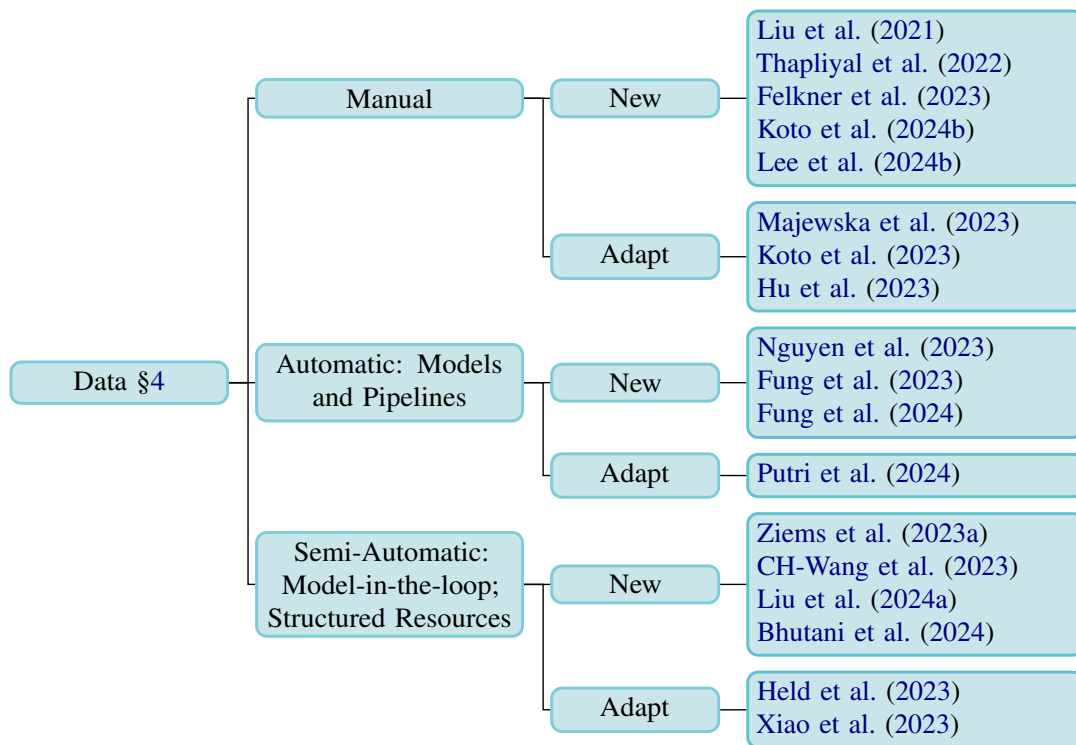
Data §4

Manual

New

Liu et al. (2021)
Thapliyal et al. (2022)
Felkner et al. (2023)
Koto et al. (2024b)
Lee et al. (2024b)

Adapt

Majewska et al. (2023)
Koto et al. (2023)
Hu et al. (2023)

Automatic: Models and Pipelines

New

Nguyen et al. (2023)
Fung et al. (2023)
Fung et al. (2024)

Adapt

Putri et al. (2024)

Semi-Automatic: Model-in-the-loop; Structured Resources

New

Ziems et al. (2023a)
CH-Wang et al. (2023)
Liu et al. (2024a)
Bhutani et al. (2024)

Adapt

Held et al. (2023)
Xiao et al. (2023)